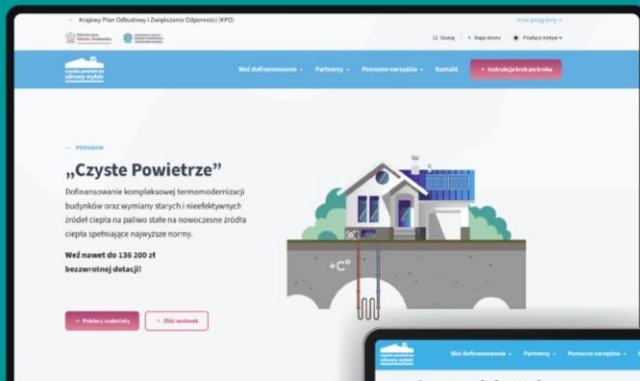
Krajowy Plan Odbudowy i Zwiększania Odporności (KPO)

Inne programy

Szukaj

Mapa strony

Przełącz motyw

czyste powietrze zdrowy wybór

Weź dofinansowanie

Partnerzy

Pomocne narzędzia

Kontakt

Instrukcja krok po kroku

PROGRAM

„Czyste Powietrze"

Dofinansowanie kompleksowej termomodernizacji budynków oraz wymiany starych i nieefektywnych źródeł ciepła na paliwo stałe na nowoczesne źródła ciepła spełniające najwyższe normy.

Weź nawet do 136 200 zł bezzwrotnej dotacji!

+C°

Pobierz materiały

Złóż wniosek

czyste powietrze zdrowy wybór

Weź dofinansowanie

Partnerzy

Pomocne narzędzia